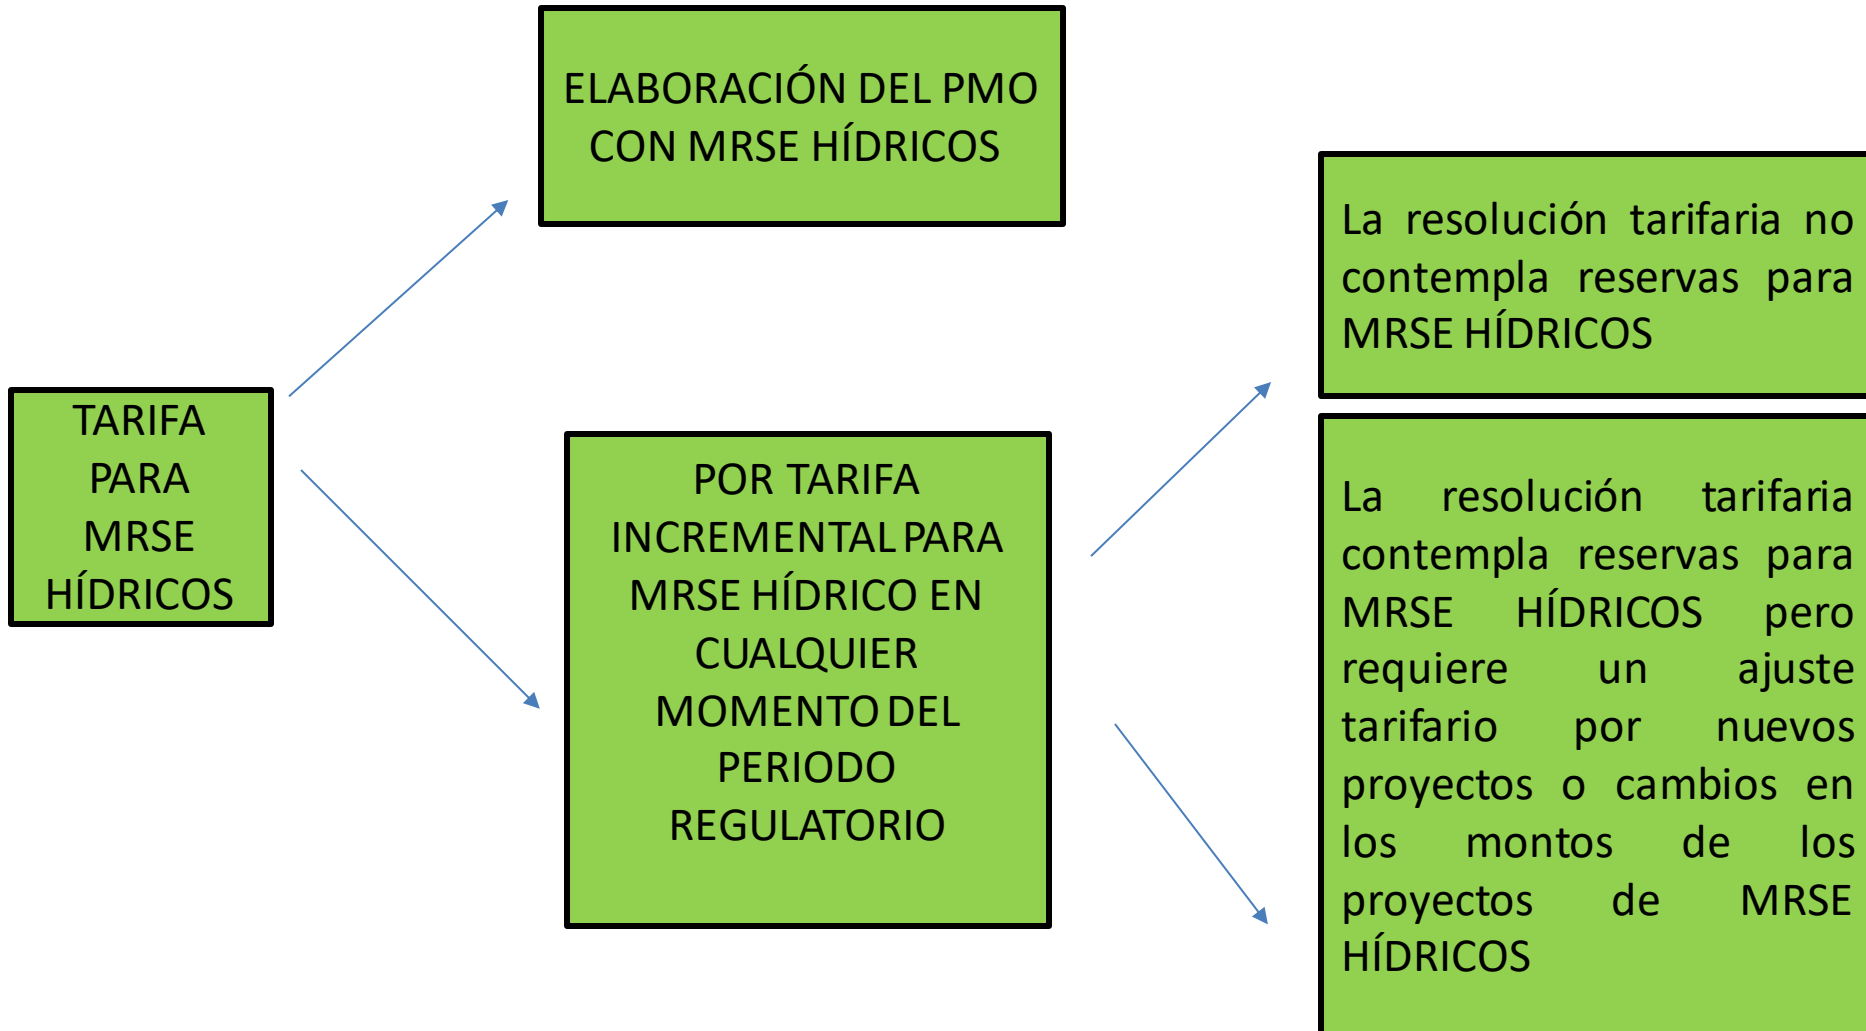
TARIFA PARA MRSE HÍDRICOS

ELABORACIÓN DEL PMO CON MRSE HÍDRICOS

POR TARIFA INCREMENTAL PARA MRSE HÍDRICO EN CUALQUIER MOMENTO DEL PERIODO REGULATORIO

La resolución tarifaria no contempla reservas para MRSE HÍDRICOS

La resolución tarifaria contempla reservas para MRSE HÍDRICOS pero requiere un ajuste tarifario por nuevos proyectos o cambios en los montos de los proyectos de MRSE HÍDRICOS